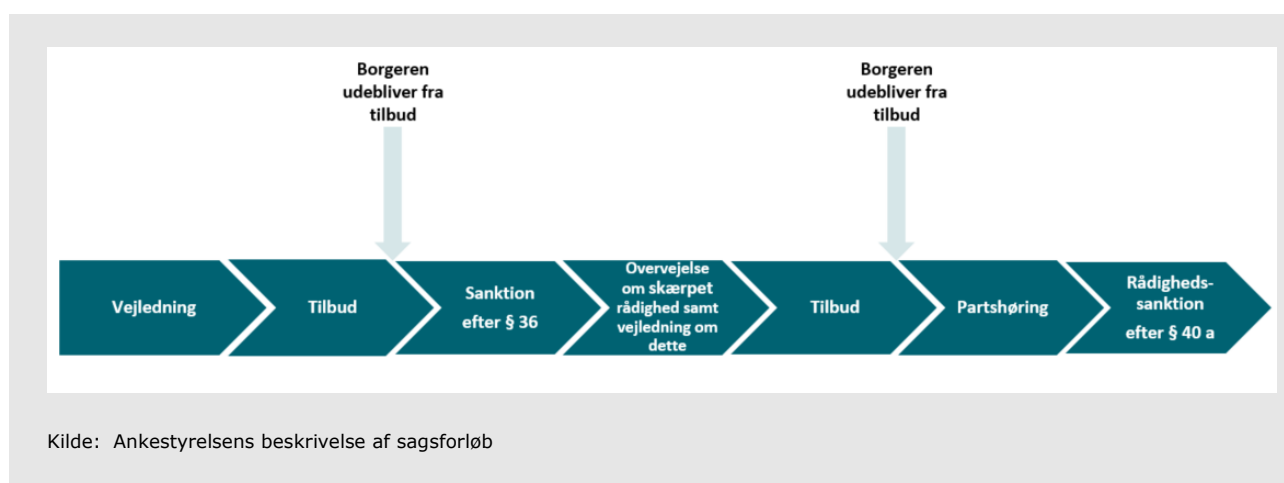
Borgeren udebliver fra tilbud

Borgeren udebliver fra tilbud

Vejledning

Tilbud

Sanktion efter § 36

Overvejelse om skærpet rådighed samt vejledning om dette

Tilbud

Partshøring

Rådigheds-sanktion efter § 40 a

Kilde: Ankestyrelsens beskrivelse af sagsforløb